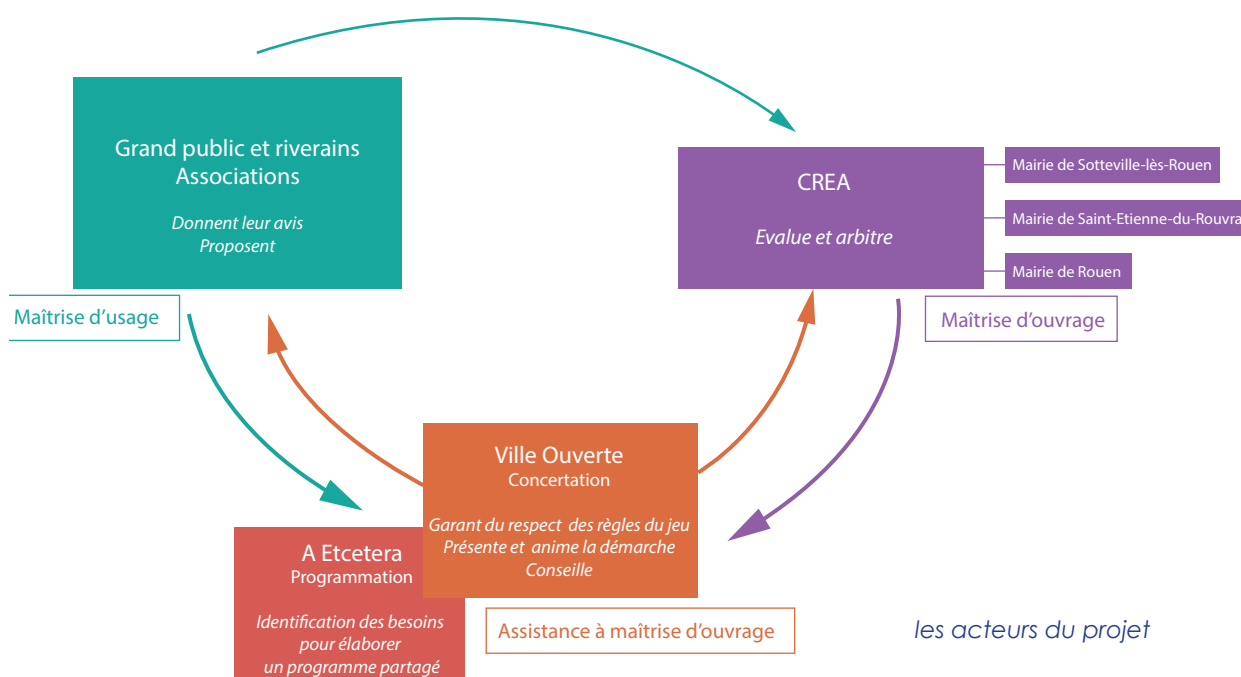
Grand public et riverains
Associations

Donnent leur avis
Proposent

Maîtrise d'usage

CREA

Evalue et arbitre

Mairie de Sotteville-lès-Rouen

Mairie de Saint-Etienne-du-Rouvra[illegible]

Mairie de Rouen

Maîtrise d'ouvrage

Ville Ouverte
Concertation

Garant du respect des règles du jeu
Présente et anime la démarche
Conseille

A Etcetera
Programmation

Identification des besoins
pour élaborer
un programme partagé

Assistance à maîtrise d'ouvrage

les acteurs du projet